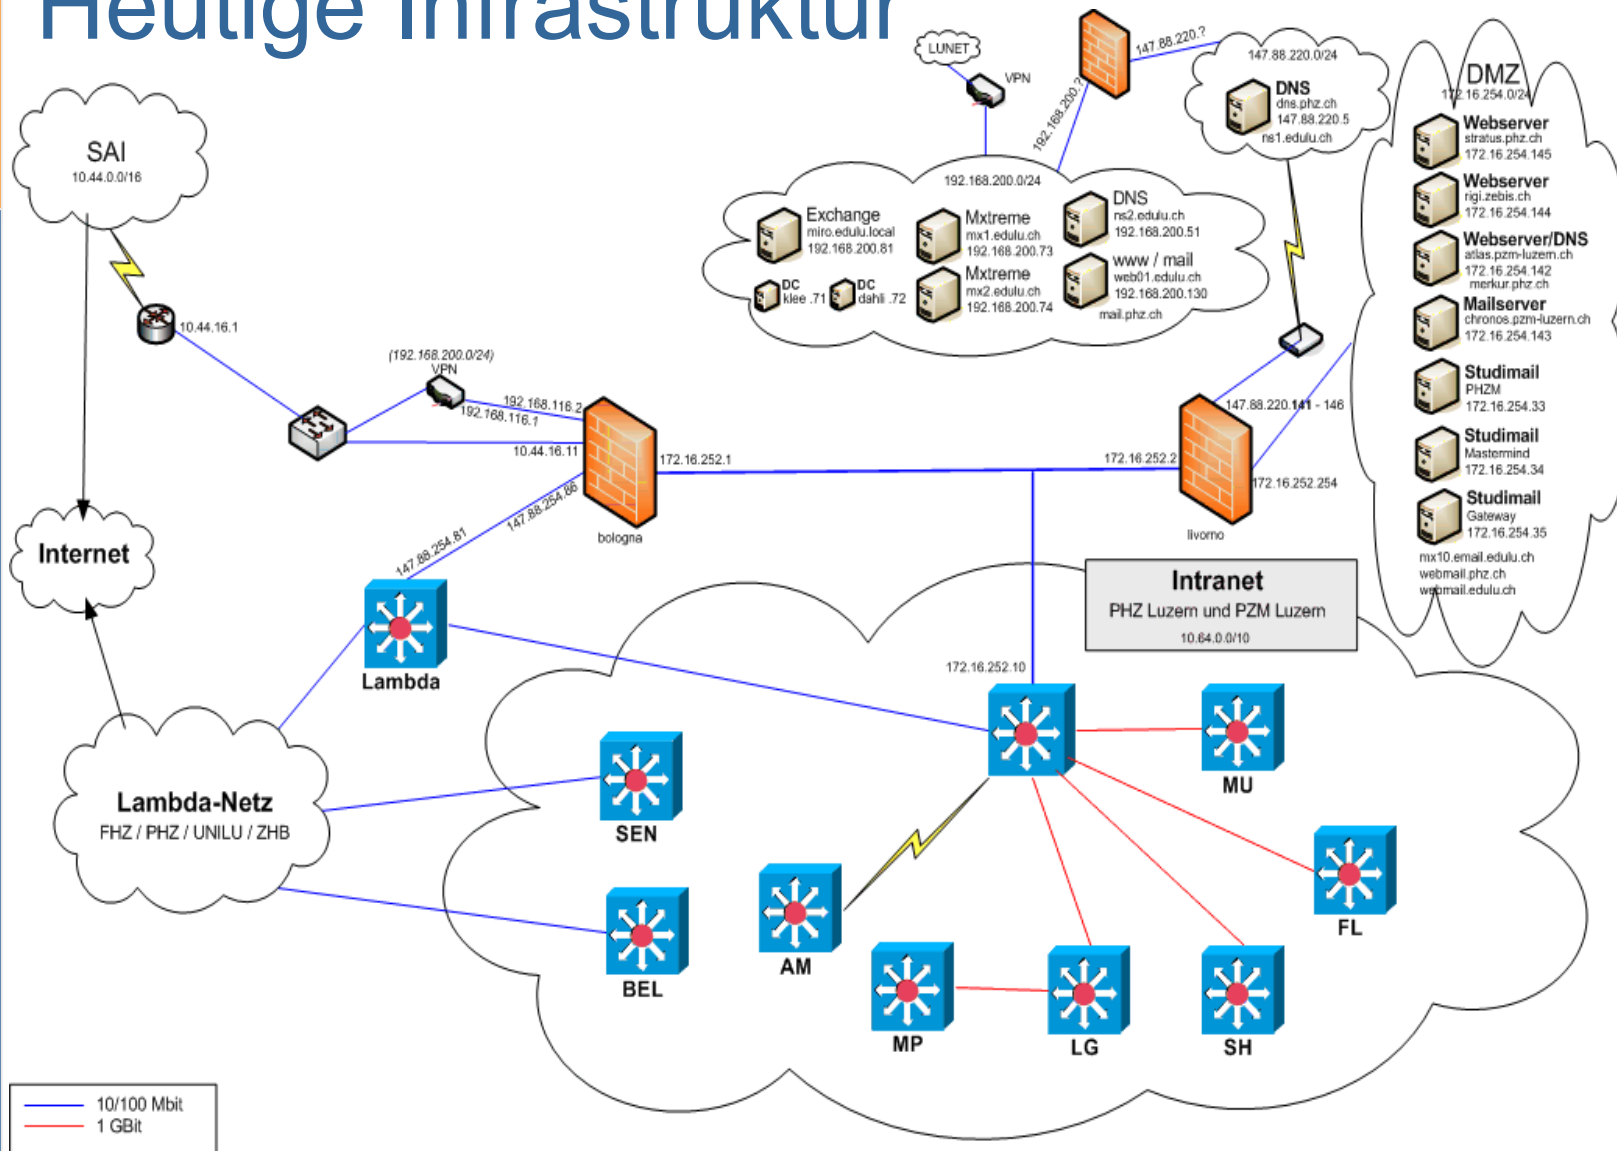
Heutige Infrastruktur

SAI
10.44.0.0/16

10.44.16.1

Internet

LUNET
VPN

147.88.220.?
192.168.200.?

147.88.220.0/24
DNS
dns.phz.ch
147.88.220.5
ns1.edulu.ch

DMZ
172.16.254.0/24
Webserver
stratus.phz.ch
172.16.254.145
Webserver
rigi.zebis.ch
172.16.254.144
Webserver/DNS
atlas.pzm-luzern.ch
172.16.254.142
merkur.phz.ch
Mailserver
chronos.pzm-luzern.ch
172.16.254.143
Studimail
PHZM
172.16.254.33
Studimail
Mastermind
172.16.254.34
Studimail
Gateway
172.16.254.35
mx10.email.edulu.ch
webmail.phz.ch
webmail.edulu.ch

192.168.200.0/24
Exchange
miro.edulu.local
192.168.200.81
Mxtreme
mx1.edulu.ch
192.168.200.73
DNS
ns2.edulu.ch
192.168.200.51
DC
klee .71
DC
dahli .72
Mxtreme
mx2.edulu.ch
192.168.200.74
www / mail
web01.edulu.ch
192.168.200.130
mail.phz.ch

(192.168.200.0/24)
VPN
192.168.116.2
192.168.116.1
10.44.16.11
172.16.252.1
bologna
147.88.254.81
147.88.254.86

147.88.220.141 - 146
172.16.252.2
172.16.252.254
livorno

Intranet
PHZ Luzern und PZM Luzern
10.64.0.0/10

172.16.252.10

Lambda

Lambda-Netz
FHZ / PHZ / UNILU / ZHB

SEN
BEL
AM
MP
LG
SH
FL
MU

10/100 Mbit
1 GBit